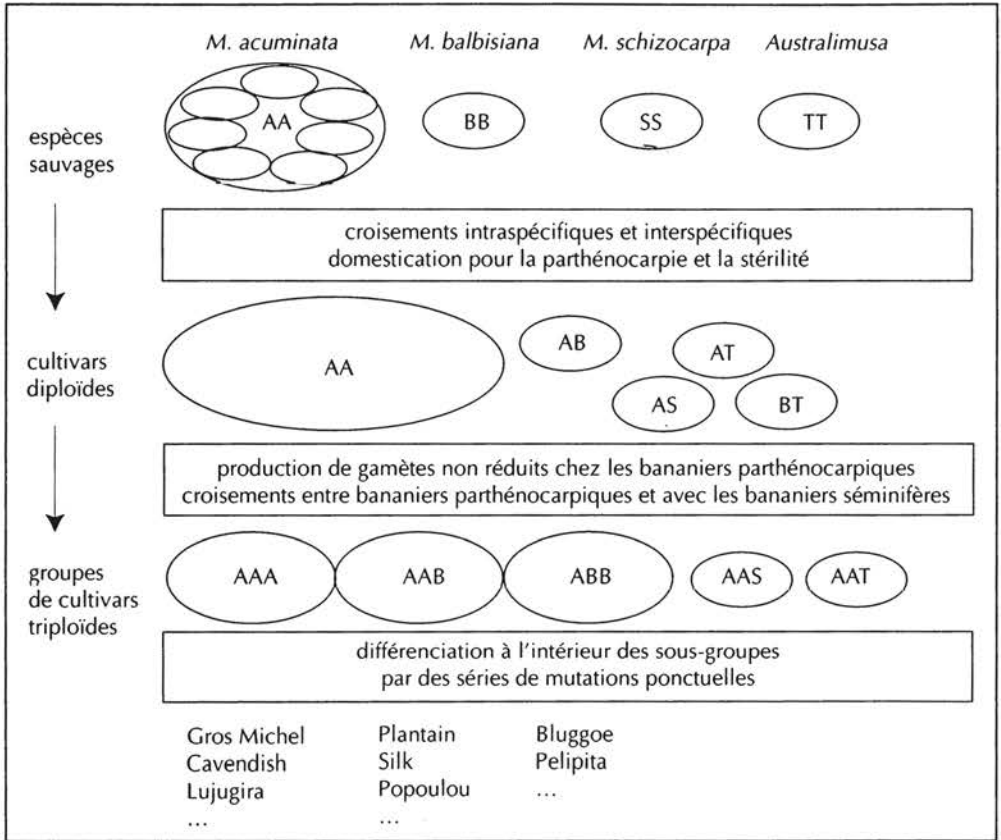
M. acuminata M. balbisiana M. schizocarpa Australimusa

espèces sauvages

AA BB SS TT

croisements intraspécifiques et interspécifiques
domestication pour la parthénocarpie et la stérilité

cultivars diploïdes

AA AB AT AS BT

production de gamètes non réduits chez les bananiers parthénocarpiques
croisements entre bananiers parthénocarpiques et avec les bananiers séminifères

groupes de cultivars triploïdes

AAA AAB ABB AAS AAT

différenciation à l'intérieur des sous-groupes
par des séries de mutations ponctuelles

Gros Michel
Cavendish
Lujugira
...

Plantain
Silk
Popoulou
...

Bluggoe
Pelipita
...